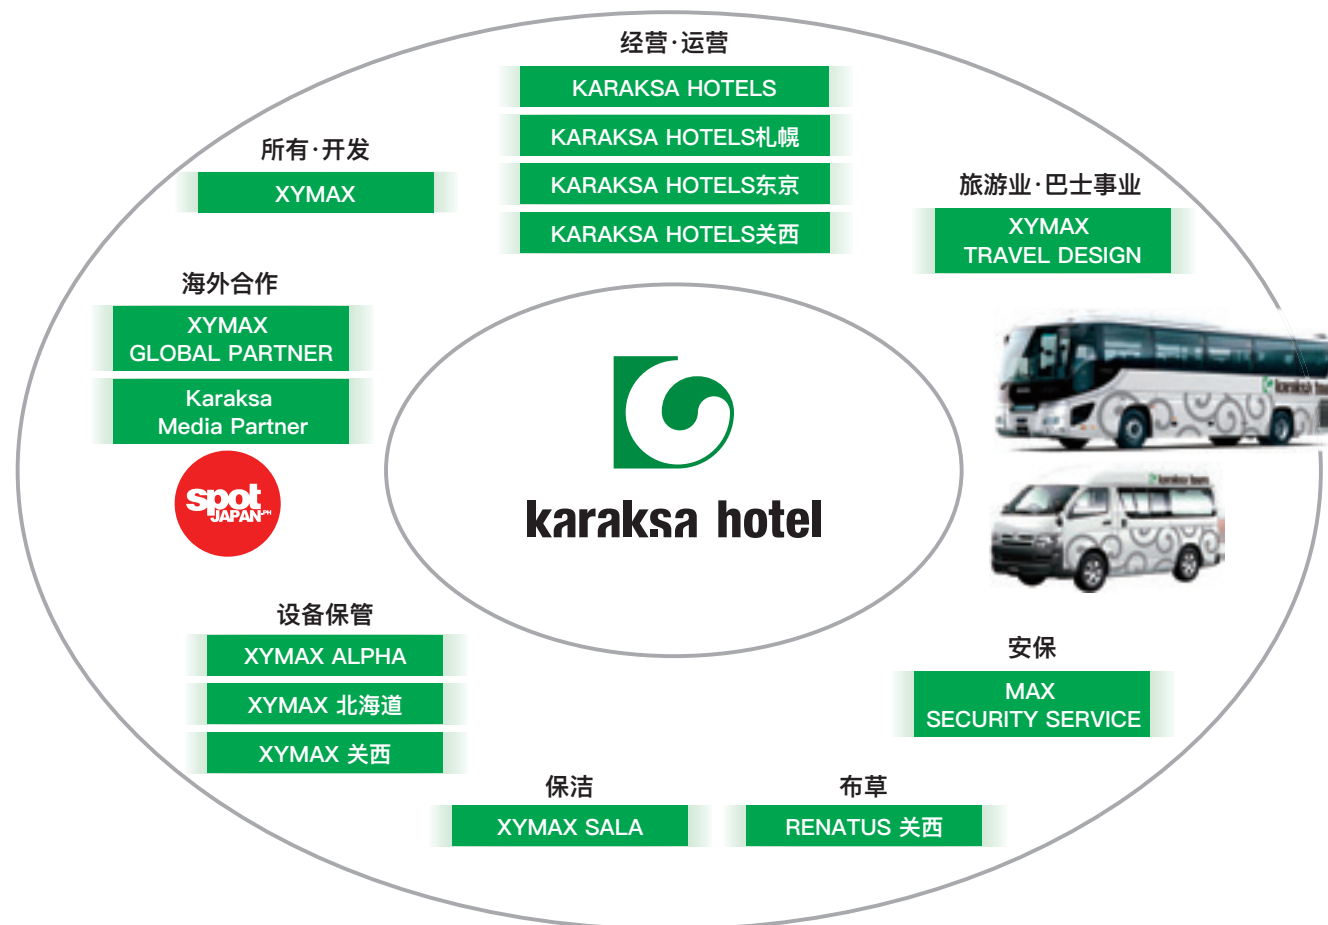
经营·运营

KARAKSA HOTELS

KARAKSA HOTELS札幌

KARAKSA HOTELS东京

KARAKSA HOTELS关西

所有·开发

XYMAX

旅游业·巴士事业

XYMAX TRAVEL DESIGN

海外合作

XYMAX GLOBAL PARTNER

Karaksa Media Partner

spot JAPAN.PH

karaksa hotel

设备保管

XYMAX ALPHA

XYMAX 北海道

XYMAX 关西

安保

MAX SECURITY SERVICE

保洁

XYMAX SALA

布草

RENATUS 关西